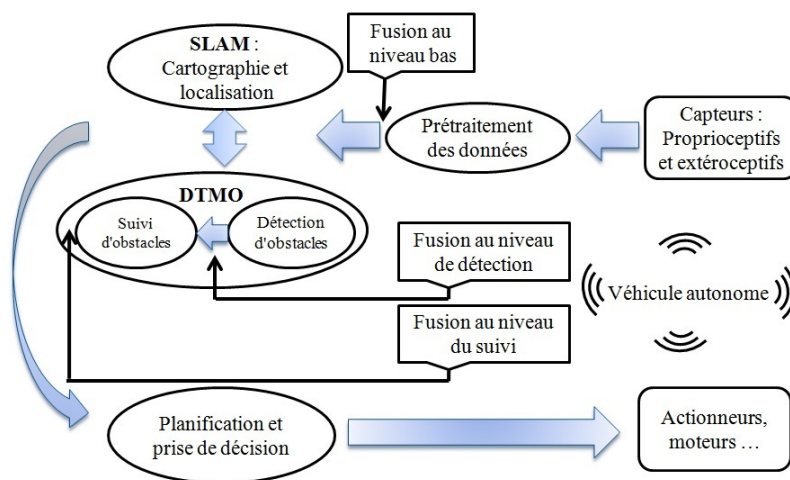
SLAM : Cartographie et localisation

Fusion au niveau bas

Prétraitement des données

Capteurs : Proprioceptifs et extéroceptifs

DTMO

Suivi d'obstacles

Détection d'obstacles

Fusion au niveau de détection

Véhicule autonome

Fusion au niveau du suivi

Planification et prise de décision

Actionneurs, moteurs …